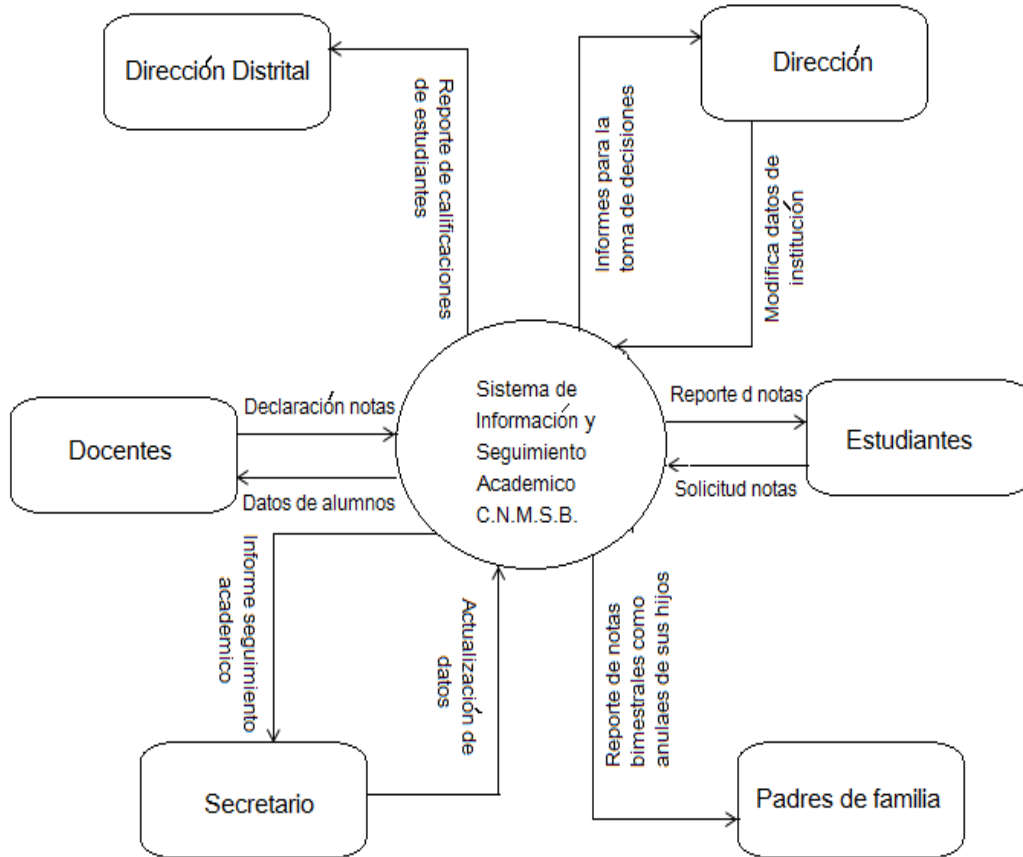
Dirección Distrital

Reporte de calificaciones de estudiantes

Informes para la toma de decisiones

Dirección

Modifica datos de institución

Docentes

Declaración notas

Datos de alumnos

Sistema de Información y Seguimiento Academico C.N.M.S.B.

Reporte d notas

Solicitud notas

Estudiantes

Informe seguimiento academico

Actualización de datos

Reporte de notas bimestrales como anulaes de sus hijos

Secretario

Padres de familia